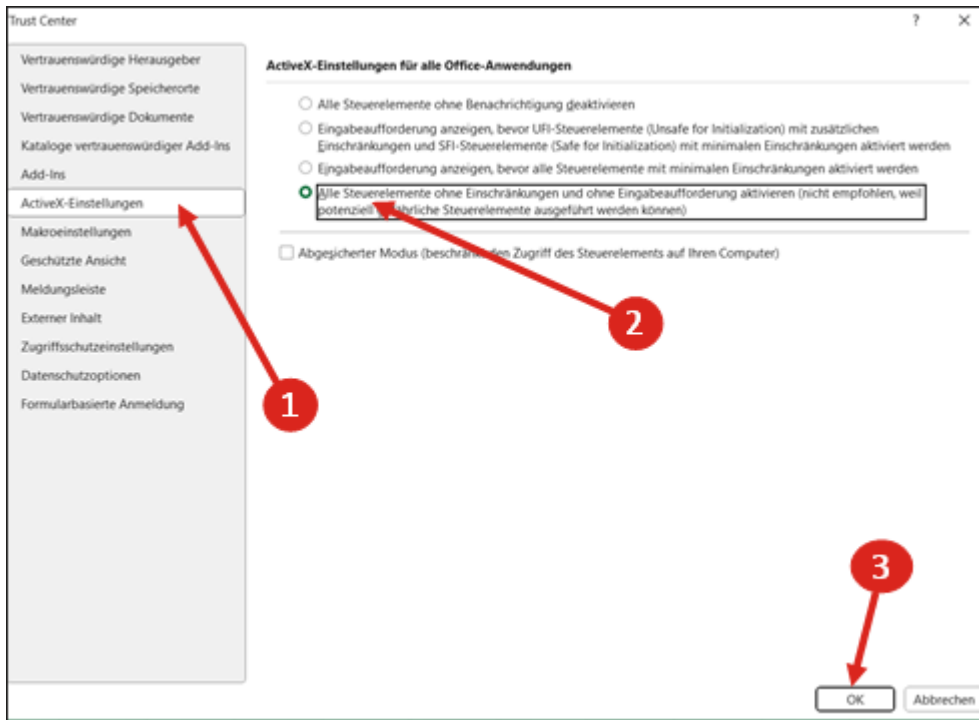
Trust Center

?

×

Vertrauenswürdige Herausgeber
Vertrauenswürdige Speicherorte
Vertrauenswürdige Dokumente
Kataloge vertrauenswürdiger Add-Ins
Add-Ins
ActiveX-Einstellungen
Makroeinstellungen
Geschützte Ansicht
Meldungsleiste
Externer Inhalt
Zugriffsschutzeinstellungen
Datenschutzoptionen
Formularbasierte Anmeldung

ActiveX-Einstellungen für alle Office-Anwendungen

Alle Steuerelemente ohne Benachrichtigung deaktivieren

Eingabeaufforderung anzeigen, bevor UFI-Steuerelemente (Unsafe for Initialization) mit zusätzlichen Einschränkungen und SFI-Steuerelemente (Safe for Initialization) mit minimalen Einschränkungen aktiviert werden

Eingabeaufforderung anzeigen, bevor alle Steuerelemente mit minimalen Einschränkungen aktiviert werden

Alle Steuerelemente ohne Einschränkungen und ohne Eingabeaufforderung aktivieren (nicht empfohlen, weil potenziell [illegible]hrliche Steuerelemente ausgeführt werden können)

Abgesicherter Modus (beschränk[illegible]den Zugriff des Steuerelements auf Ihren Computer)

1

2

3

OK

Abbrechen